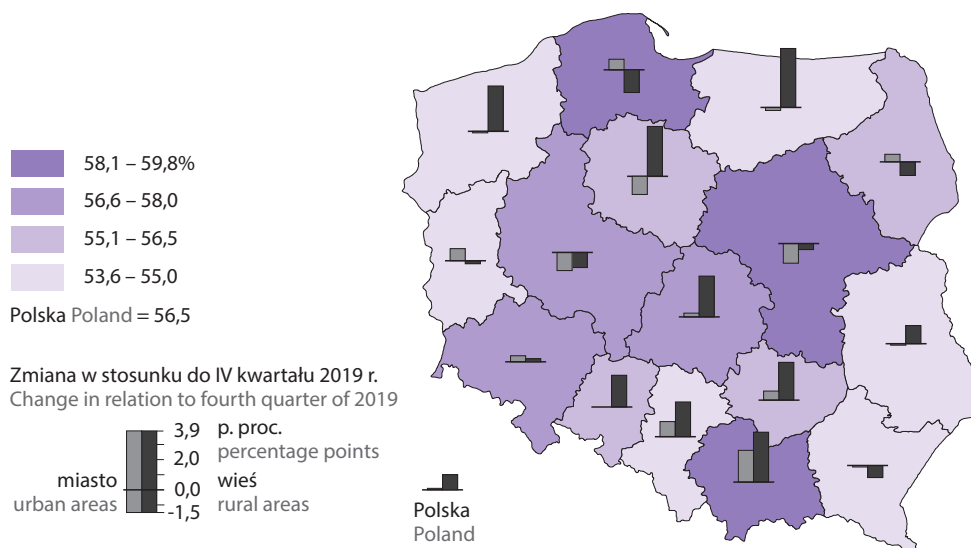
58,1 – 59,8%
56,6 – 58,0
55,1 – 56,5
53,6 – 55,0
Polska Poland = 56,5

Zmiana w stosunku do IV kwartału 2019 r.
Change in relation to fourth quarter of 2019

3,9
2,0
0,0
-1,5
p. proc.
percentage points
miasto
urban areas
wieś
rural areas

Polska
Poland